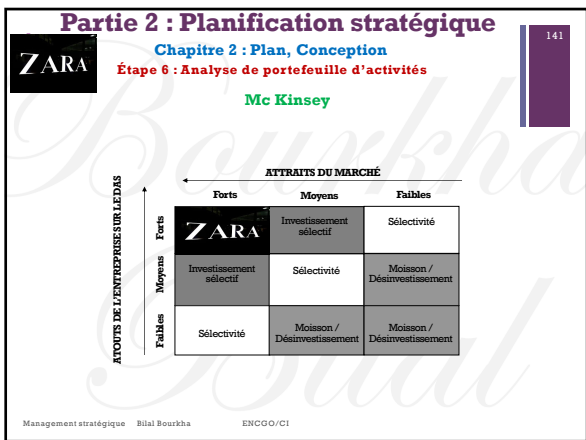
Partie 2 : Planification stratégique

141

ZARA

Chapitre 2 : Plan, Conception

Étape 6 : Analyse de portefeuille d'activités

Mc Kinsey

ATTRAITS DU MARCHÉ

ATOUTS DE L'ENTREPRISE SUR LE DAS

| | Forts | Moyens | Faibles |
|---|---|---|---|
| Forts | ZARA | Investissement sélectif | Sélectivité |
| Moyens | Investissement sélectif | Sélectivité | Moisson / Désinvestissement |
| Faibles | Sélectivité | Moisson / Désinvestissement | Moisson / Désinvestissement |

Bourkha Bilal

Management stratégique Bilal Bourkha ENCGO/CI